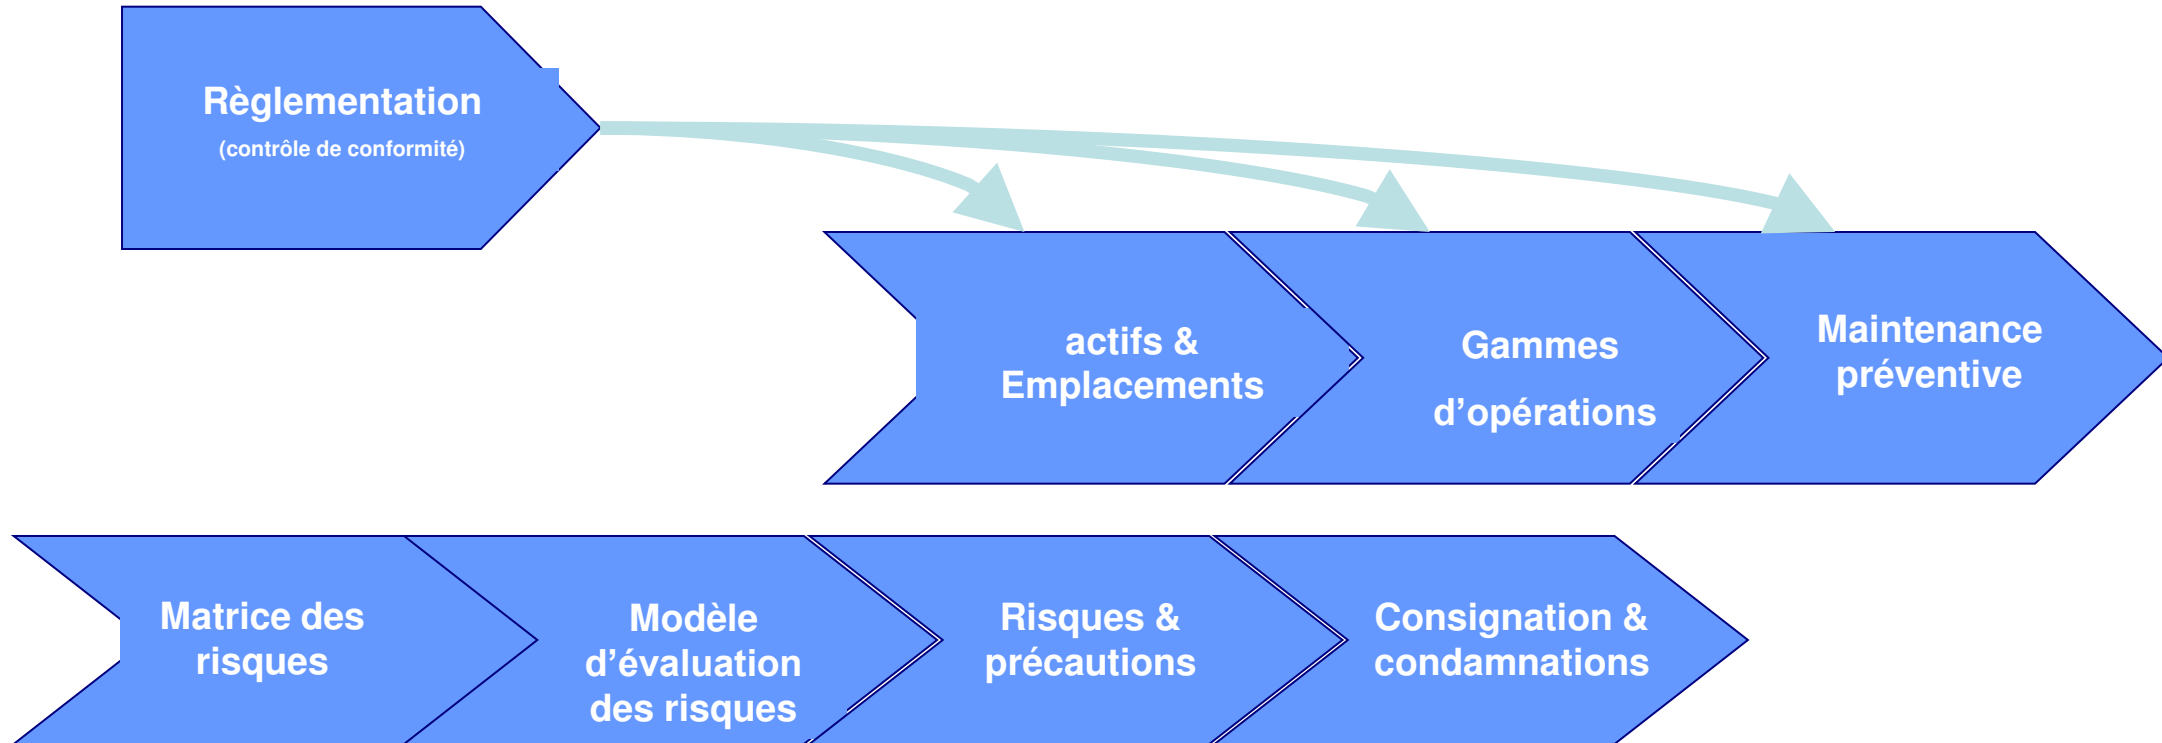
Règlementation
(contrôle de conformité)

actifs & Emplacements

Gammes

d’opérations

Maintenance préventive

Matrice des risques

Modèle d’évaluation des risques

Risques & précautions

Consignation & condamnations